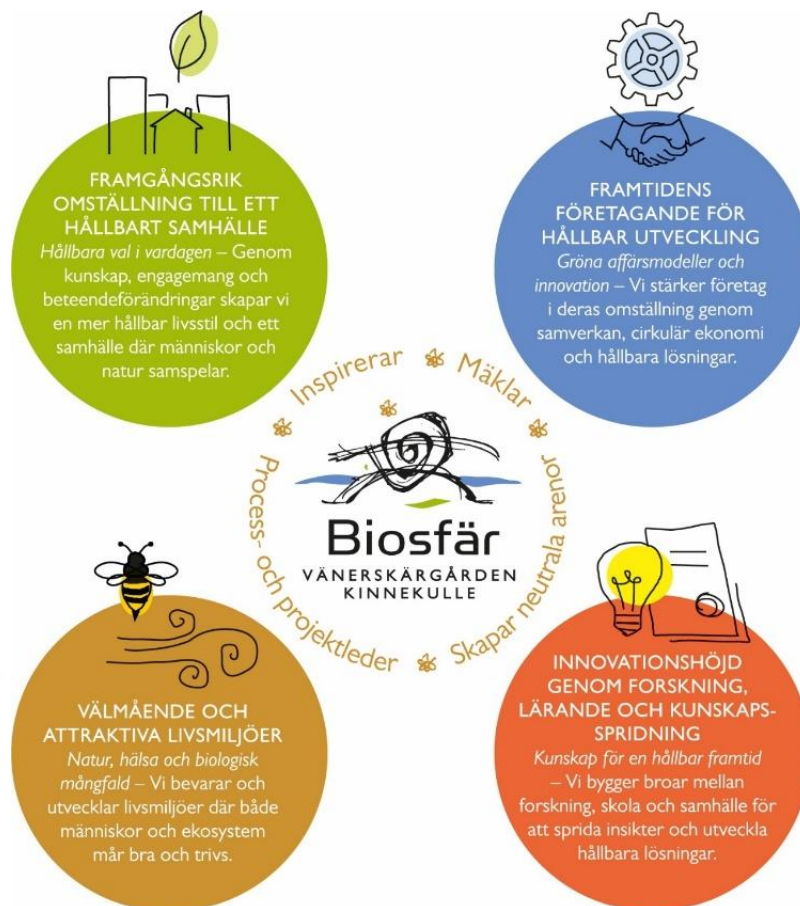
FRAMGÅNGSRIK OMSTÄLLNING TILL ETT HÅLLBART SAMHÄLLE
Hållbara val i vardagen – Genom kunskap, engagemang och beteendeförändringar skapar vi en mer hållbar livsstil och ett samhälle där människor och natur samspelar.

FRAMTIDENS FÖRETAGANDE FÖR HÅLLBAR UTVECKLING
Gröna affärsmodeller och innovation – Vi stärker företag i deras omställning genom samverkan, cirkulär ekonomi och hållbara lösningar.

Inspirerar Mäklar Skapar neutrala arenor Process- och projektleder

Biosfär
VÄNERSKÄRGÅRDEN KINNEKULLE

VÄLMÅENDE OCH ATTRAKTIVA LIVSMILJÖER
Natur, hälsa och biologisk mångfald – Vi bevarar och utvecklar livsmiljöer där både människor och ekosystem mår bra och trivs.

INNOVATIONSHÖJD GENOM FORSKNING, LÄRANDE OCH KUNSKAPSSPRIDNING
Kunskap för en hållbar framtid – Vi bygger broar mellan forskning, skola och samhälle för att sprida insikter och utveckla hållbara lösningar.